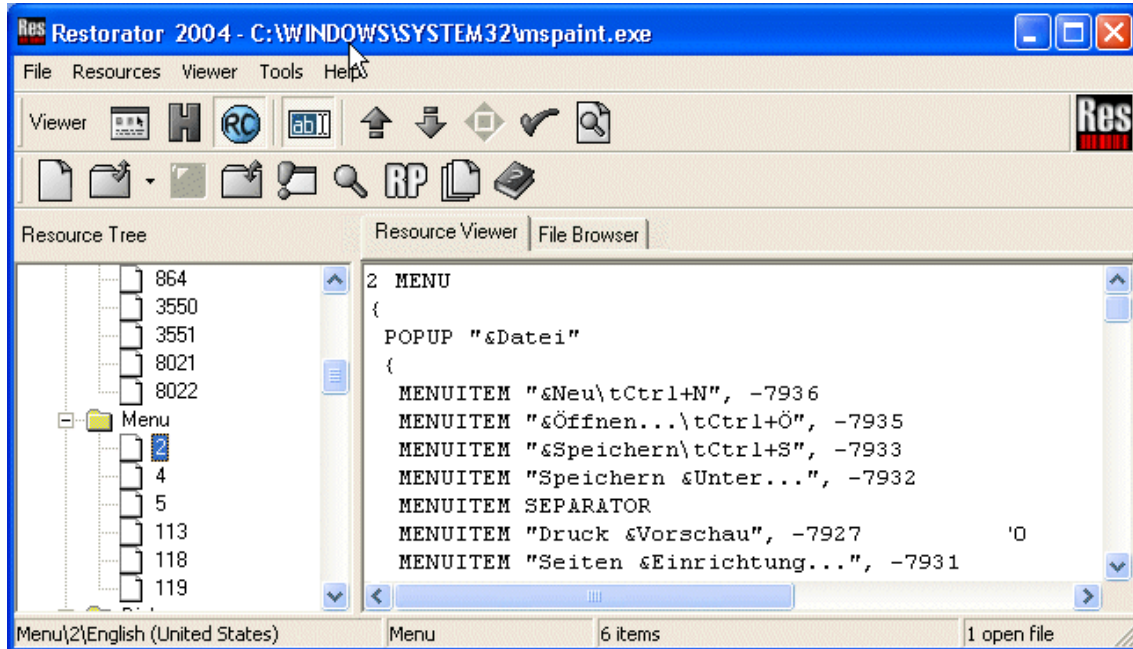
Res Restorator 2004 - C:\WINDOWS\SYSTEM32\mspaint.exe

File Resources Viewer Tools Help

Viewer

RC

abI

RP

Res

Resource Tree

Resource Viewer | File Browser

864
3550
3551
8021
8022
Menu
2
4
5
113
118
119

2 MENU
{
POPUP "&Datei"
{
MENUITEM "&Neu\tCtrl+N", -7936
MENUITEM "&Öffnen...\tCtrl+Ö", -7935
MENUITEM "&Speichern\tCtrl+S", -7933
MENUITEM "Speichern &Unter...", -7932
MENUITEM SEPARATOR
MENUITEM "Druck &Vorschau", -7927 'O
MENUITEM "Seiten &Einrichtung...", -7931

Menu\2\English (United States) | Menu | 6 items | 1 open file